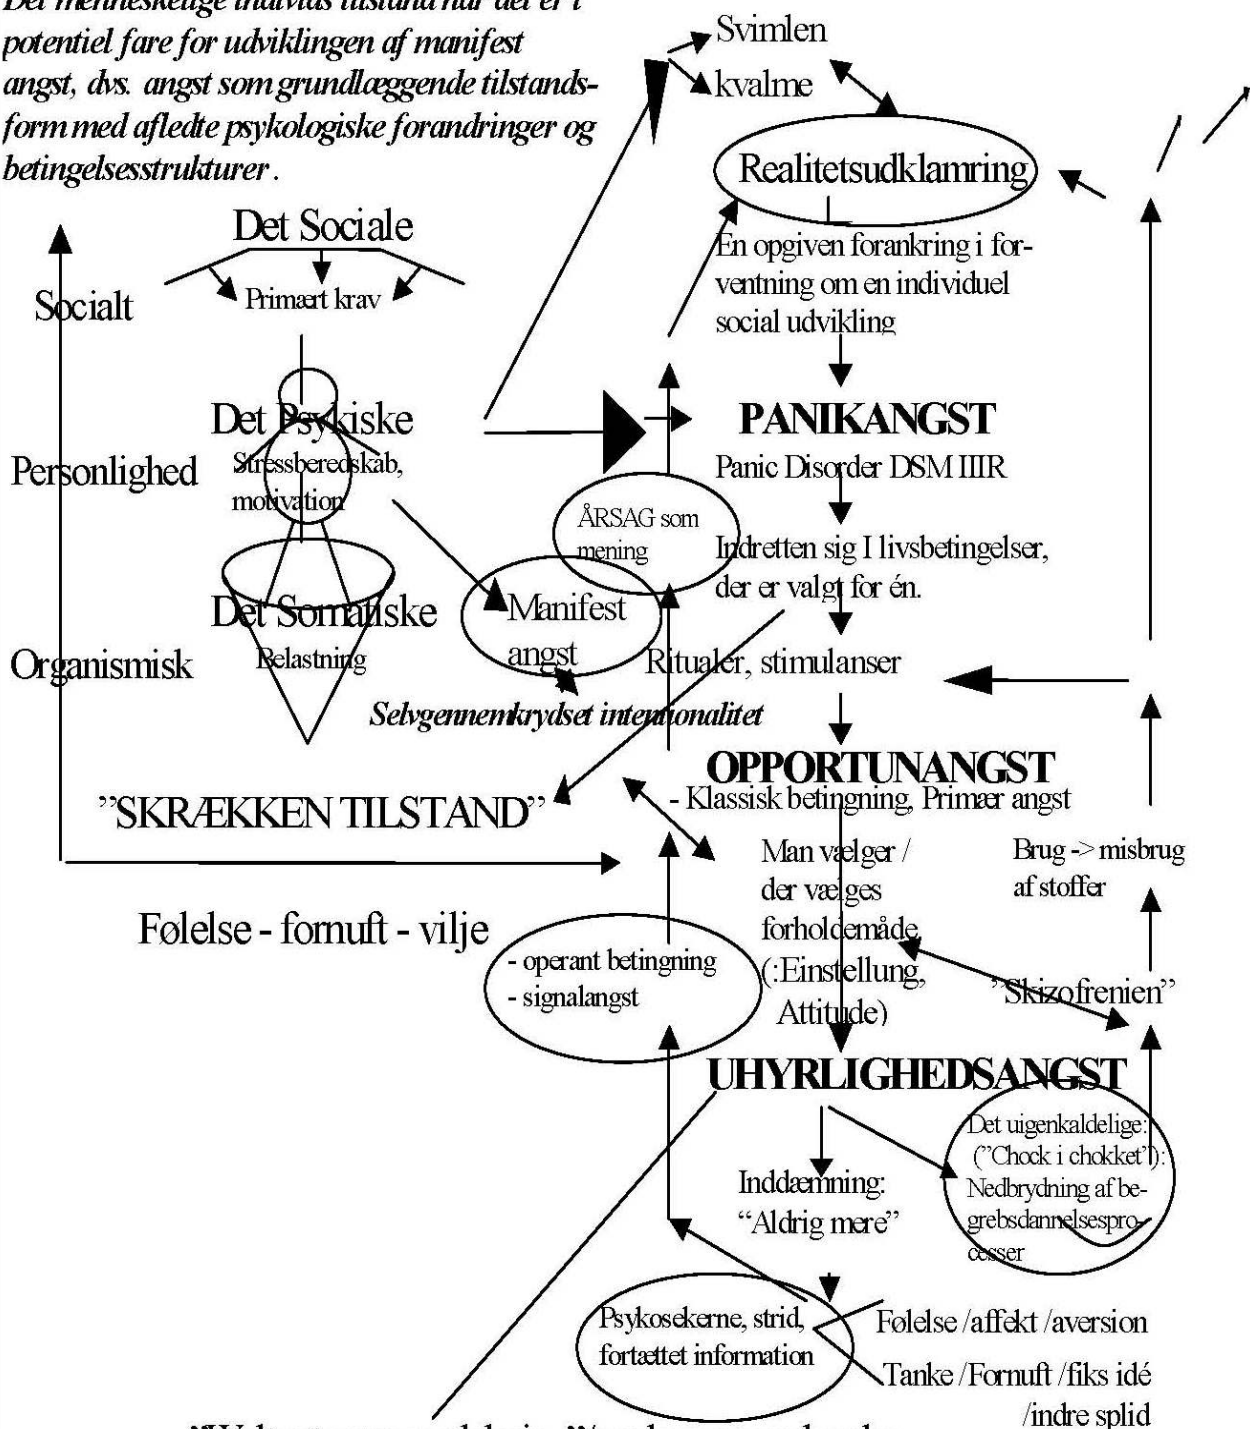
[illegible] potentiel fare for udviklingen af manifest angst, dvs. angst som grundlæggende tilstandsform med afledte psykologiske forandringer og betingelsesstrukturer.

Svimlen
kvalme
Realitetsudklamring
En opgiven forankring i forventning om en individuel social udvikling
PANIKANGST
Panic Disorder DSM IIIR
Indretten sig I livsbetingelser, der er valgt for én.
Ritualer, stimulanser
OPPORTUNANGST
- Klassisk betingning, Primær angst
Man vælger / der vælges forholdemåde (:Einstellung, Attitude)
Brug -> misbrug af stoffer
"Skizofrenien"
UHYRLIGHEDSANGST
Det uigenkaldelige: ("Chock i chokket"): Nedbrydning af begrebsdannelsesprocesser
Inddæmning: "Aldrig mere"
Psykosekerne, strid, fortættet information
Følelse /affekt /aversion
Tanke /Fornuft /fiks idé /indre splid

Det Sociale
Primært krav
Socialt
Det Psykiske
Stressberedskab, motivation
Personlighed
Det Somatiske
Belastning
Organismisk
ÅRSAG som mening
Manifest angst
Selvgennemkrydset intentionalitet
"SKRÆKKEN TILSTAND"
Følelse - fornuft - vilje
- operant betingning
- signalangst
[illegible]